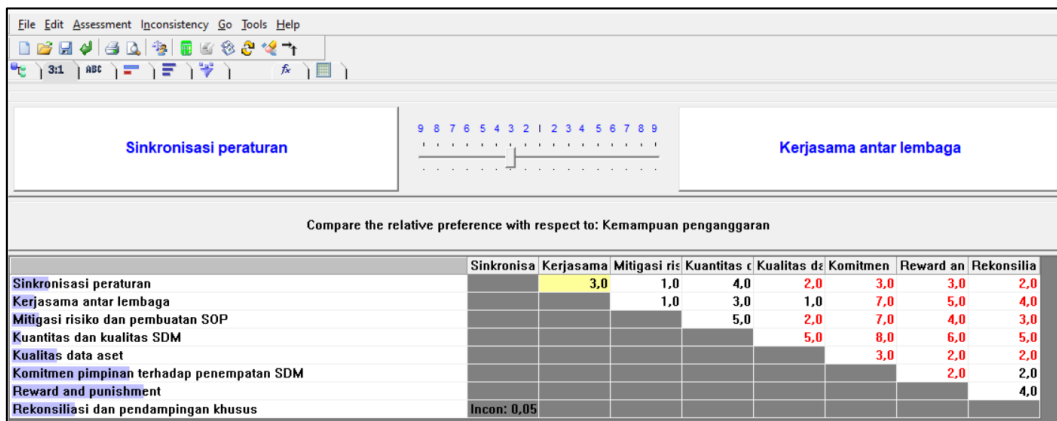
File Edit Assessment Inconsistency Go Tools Help

3:1 ABC

Sinkronisasi peraturan

9 8 7 6 5 4 3 2 1 2 3 4 5 6 7 8 9

Kerjasama antar lembaga

Compare the relative preference with respect to: Kemampuan penganggaran

| | Sinkronisa | Kerjasama | Mitigasi ris | Kuantitas d | Kualitas da | Komitmen | Reward an | Rekonsilia |
|---|---|---|---|---|---|---|---|---|
| Sinkronisasi peraturan | | 3,0 | 1,0 | 4,0 | 2,0 | 3,0 | 3,0 | 2,0 |
| Kerjasama antar lembaga | | | 1,0 | 3,0 | 1,0 | 7,0 | 5,0 | 4,0 |
| Mitigasi risiko dan pembuatan SOP | | | | 5,0 | 2,0 | 7,0 | 4,0 | 3,0 |
| Kuantitas dan kualitas SDM | | | | | 5,0 | 8,0 | 6,0 | 5,0 |
| Kualitas data aset | | | | | | 3,0 | 2,0 | 2,0 |
| Komitmen pimpinan terhadap penempatan SDM | | | | | | | 2,0 | 2,0 |
| Reward and punishment | | | | | | | | 4,0 |
| Rekonsiliasi dan pendampingan khusus | Incon: 0,05 | | | | | | | |